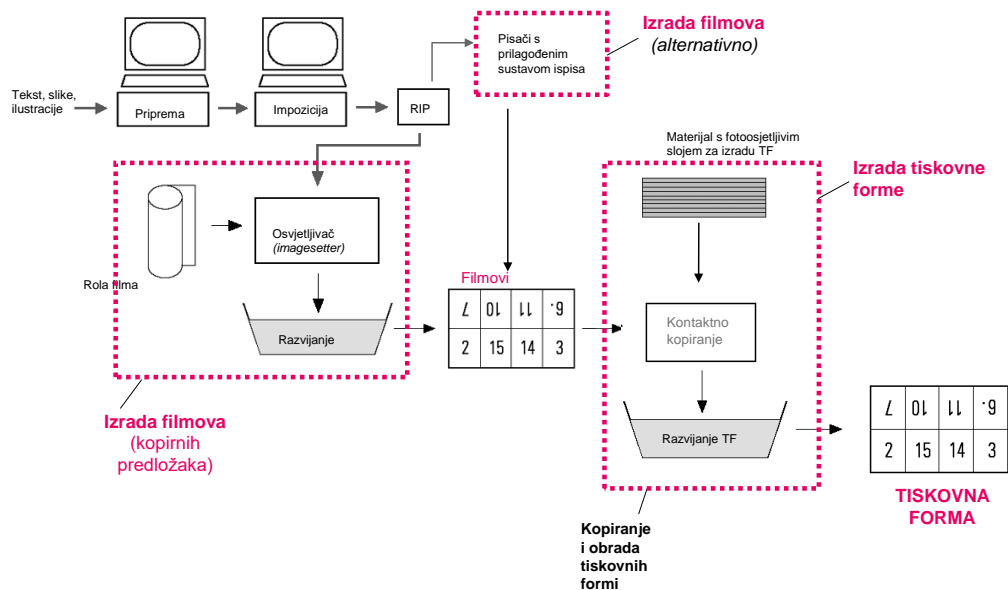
Tekst, slike, ilustracije

Priprema

Impozicija

RIP

Pisači s prilagođenim sustavom ispisa

Izrada filmova (alternativno)

Materijal s fotoosjetljivim slojem za izradu TF

Izrada tiskovne forme

Osvjetljivač (imagesetter)

Rola filma

Razvijanje

Filmovi

| 7 | 10 | 11 | 6. |
|---|---|---|---|
| 2 | 15 | 14 | 3 |

Kontaktno kopiranje

Razvijanje TF

| 7 | 10 | 11 | 6. |
|---|---|---|---|
| 2 | 15 | 14 | 3 |

TISKOVNA FORMA

Izrada filmova (kopirnih predložaka)

Kopiranje i obrada tiskovnih formi